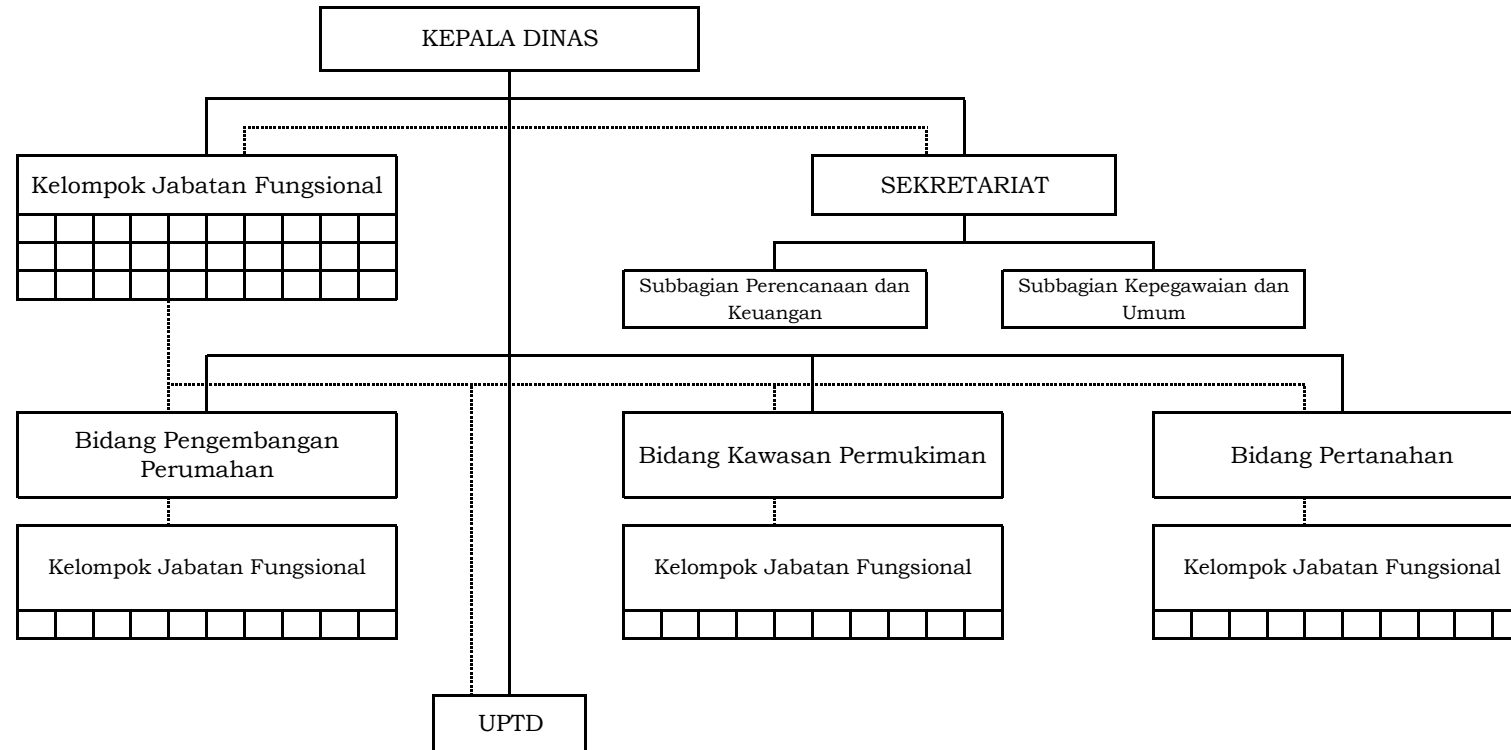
KEPALA DINAS

Kelompok Jabatan Fungsional

SEKRETARIAT

Subbagian Perencanaan dan Keuangan

Subbagian Kepegawaian dan Umum

Bidang Pengembangan Perumahan

Bidang Kawasan Permukiman

Bidang Pertanahan

Kelompok Jabatan Fungsional

Kelompok Jabatan Fungsional

Kelompok Jabatan Fungsional

UPTD